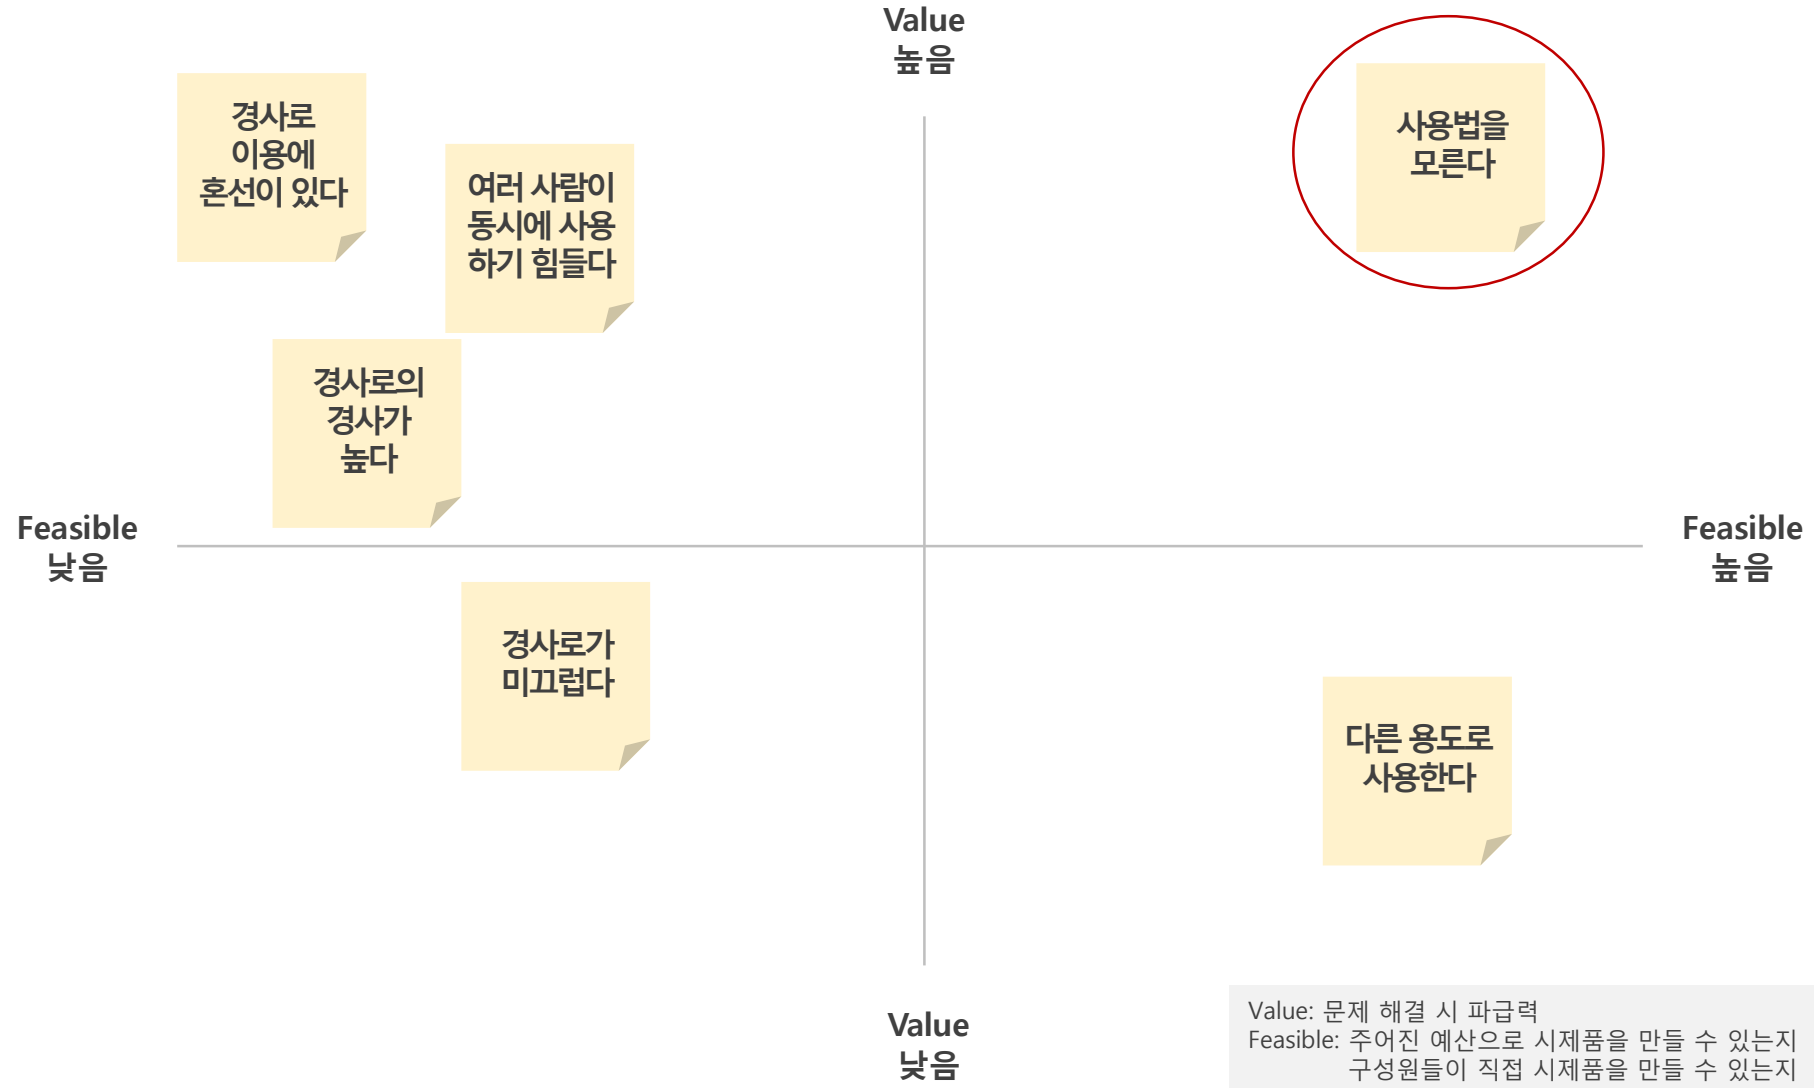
Value
높음

경사로
이용에
혼선이 있다

여러 사람이
동시에 사용
하기 힘들다

사용법을
모른다

경사로의
경사가
높다

Feasible
낮음

Feasible
높음

경사로가
미끄럽다

다른 용도로
사용한다

Value
낮음

Value: 문제 해결 시 파급력
Feasible: 주어진 예산으로 시제품을 만들 수 있는지
구성원들이 직접 시제품을 만들 수 있는지